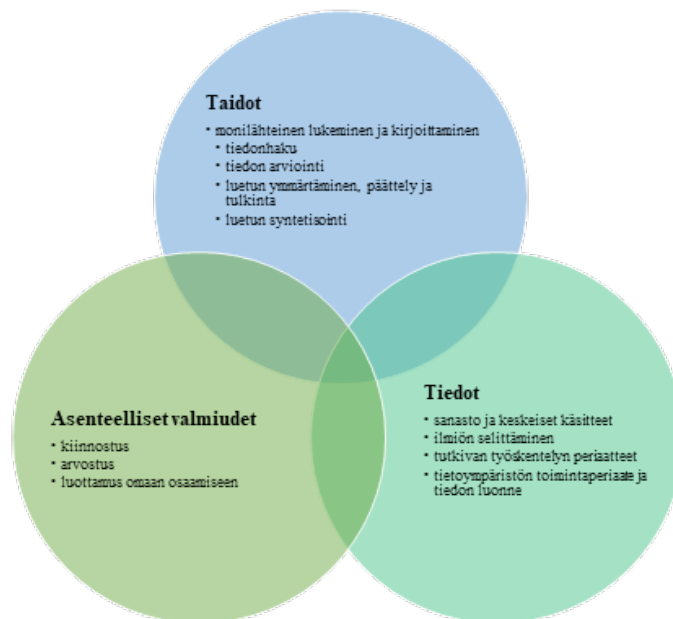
Taidot

• monilähteinen lukeminen ja kirjoittaminen
• tiedonhaku
• tiedon arviointi
• luetun ymmärtäminen, päättely ja tulkinta
• luetun syntetisointi

Asenteelliset valmiudet

• kiinnostus
• arvostus
• luottamus omaan osaamiseen

Tiedot

• sanasto ja keskeiset käsitteet
• ilmiön selittäminen
• tutkivan työskentelyn periaatteet
• tietoympäristön toimintaperiaate ja tiedon luonne